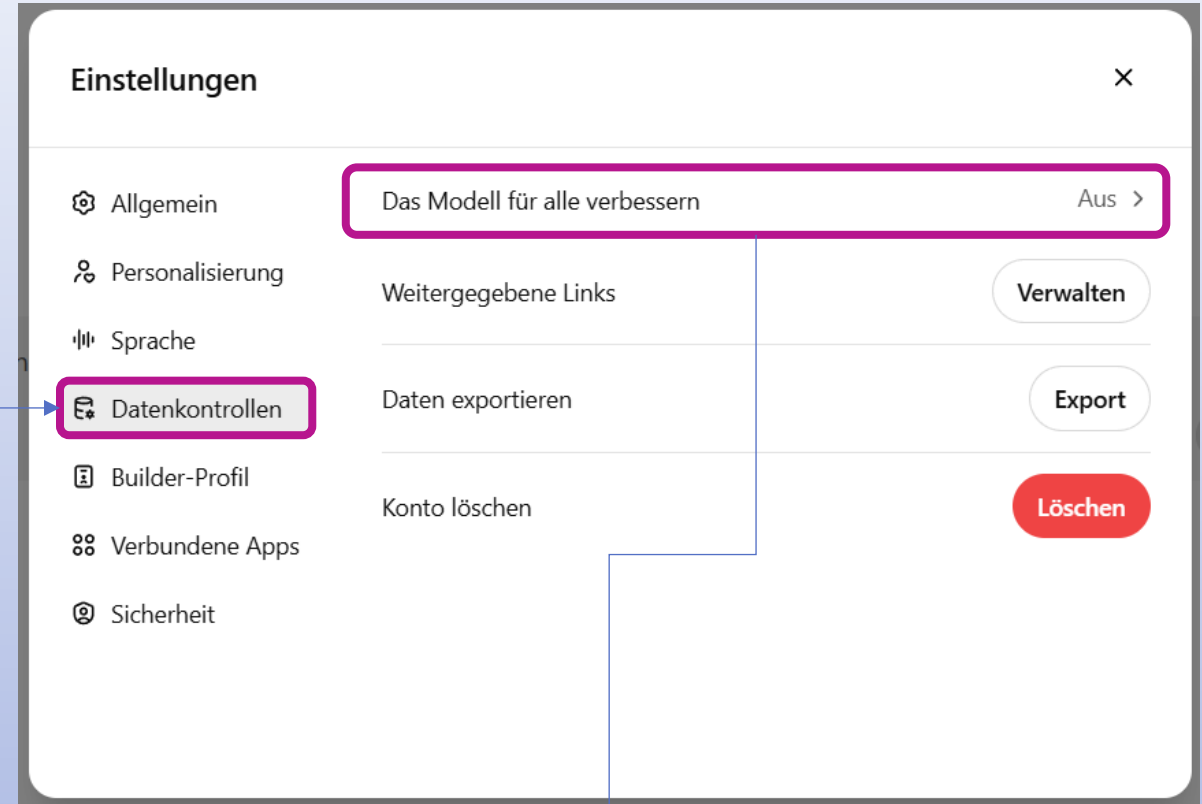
Einstellungen

×

Allgemein

Personalisierung

Sprache

Datenkontrollen

Builder-Profil

Verbundene Apps

Sicherheit

Das Modell für alle verbessern

Aus >

Weitergegebene Links

Verwalten

Daten exportieren

Export

Konto löschen

Löschen